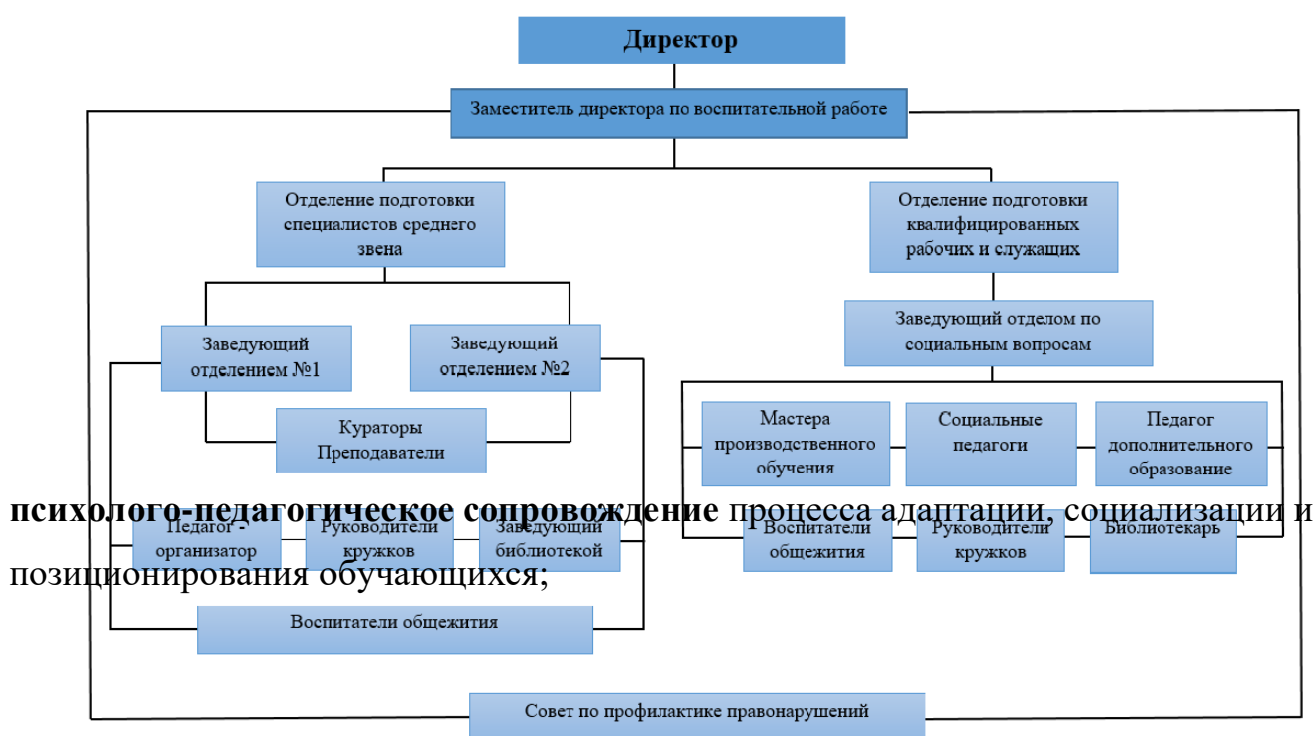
Директор

Заместитель директора по воспитательной работе

Отделение подготовки специалистов среднего звена

Отделение подготовки квалифицированных рабочих и служащих

Заведующий отделением №1

Заведующий отделением №2

Заведующий отделом по социальным вопросам

Кураторы Преподаватели

Мастера производственного обучения

Социальные педагоги

Педагог дополнительного образование

**психолого-педагогическое сопровождение** процесса адаптации, социализации и позиционирования обучающихся;

Педагог - организатор

Руководители кружков

Заведующий библиотекой

Воспитатели общежития

Руководители кружков

Библиотекарь

Воспитатели общежития

Совет по профилактике правонарушений